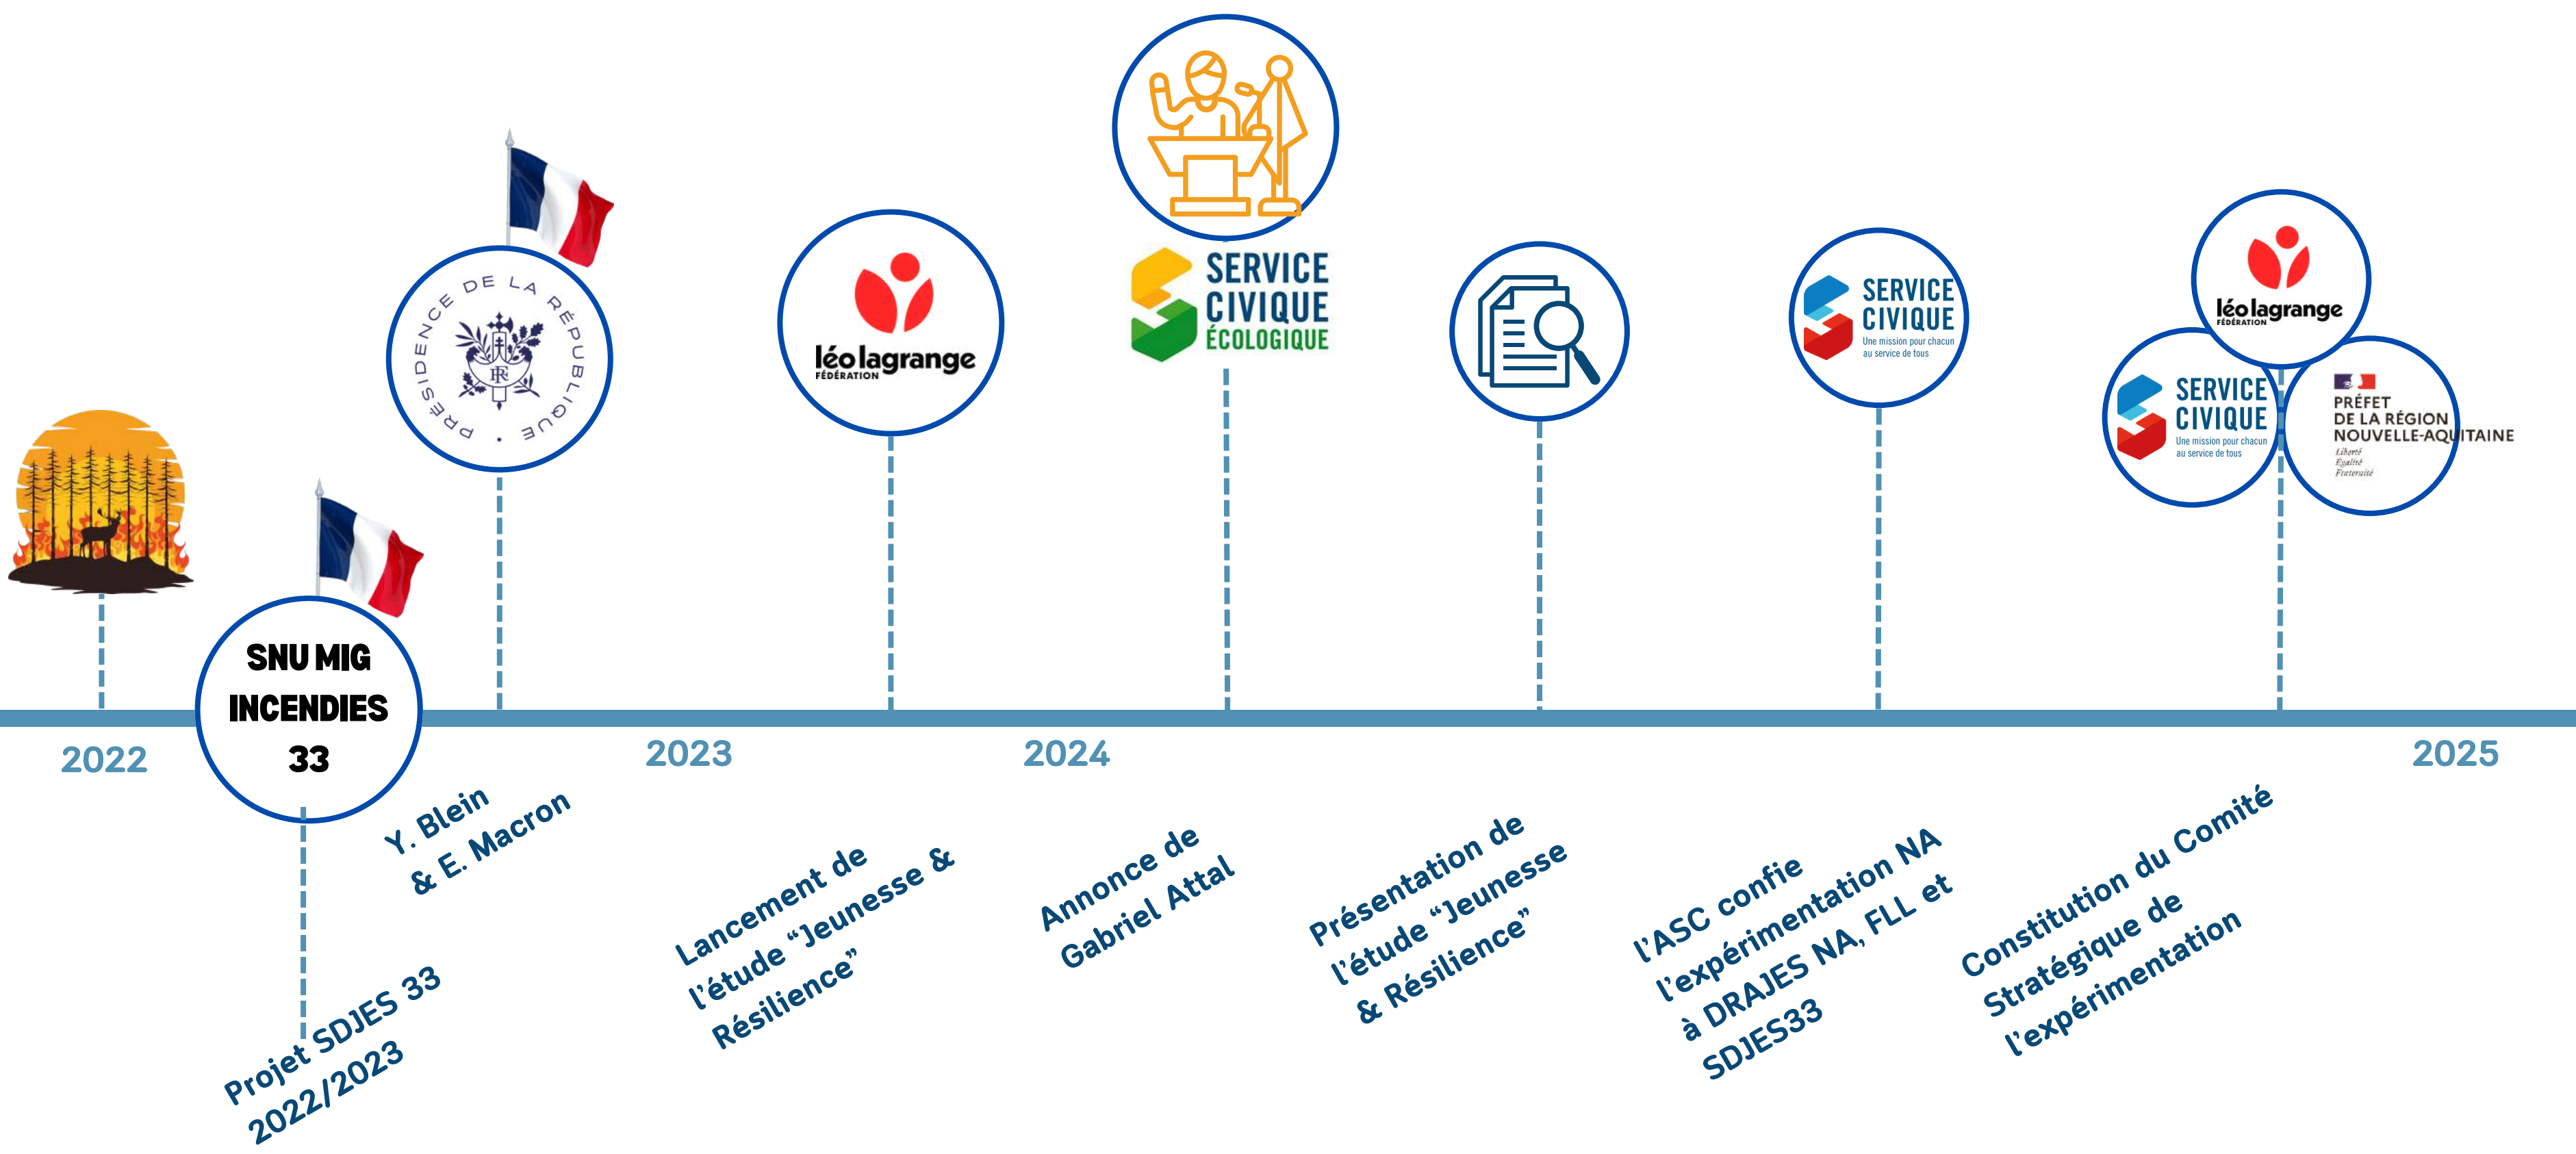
PRÉSIDENCE DE LA RÉPUBLIQUE

RF

léolagrange FÉDÉRATION

SERVICE CIVIQUE ÉCOLOGIQUE

SERVICE CIVIQUE Une mission pour chacun au service de tous

léolagrange FÉDÉRATION

SERVICE CIVIQUE Une mission pour chacun au service de tous

PRÉFET DE LA RÉGION NOUVELLE-AQUITAINE Liberté Égalité Fraternité

SNU MIG INCENDIES 33

2022

2023

2024

2025

Projet SDJES 33 2022/2023

Y. Blein & E. Macron

Lancement de l'étude "Jeunesse & Résilience"

Annonce de Gabriel Attal

Présentation de l'étude "Jeunesse & Résilience"

L'ASC confie l'expérimentation NA à DRAJES NA, FLL et SDJES33

Constitution du Comité Stratégique de l'expérimentation